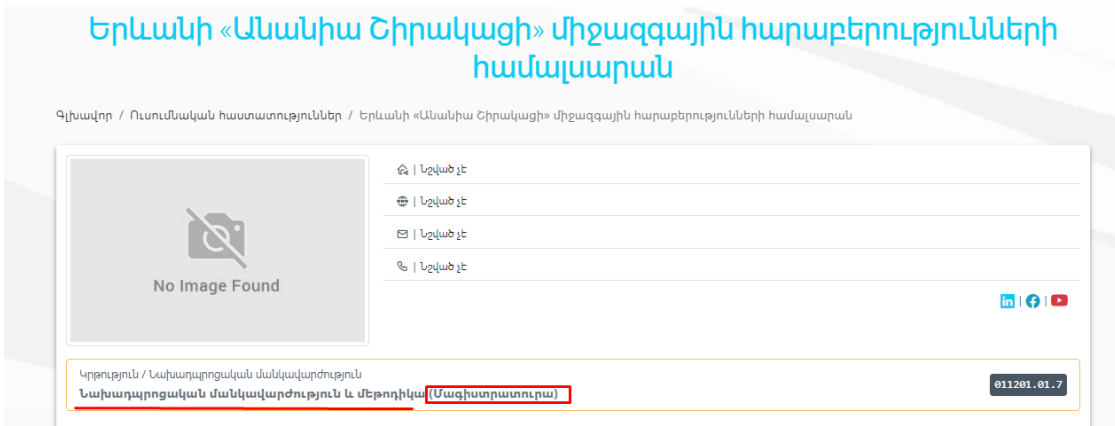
Երևանի «Անանիա Շիրակացի» միջազգային հարաբերությունների համալսարան

Գլխավոր / Ուսումնական հաստատություններ / Երևանի «Անանիա Շիրակացի» միջազգային հարաբերությունների համալսարան

No Image Found

| Նշված չէ

| Նշված չէ

| Նշված չէ

| Նշված չէ

Կրթություն / Նախադպրոցական մանկավարժություն
Նախադպրոցական մանկավարժություն և մեթոդիկա(Մագիստրատուրա)

011201.01.7